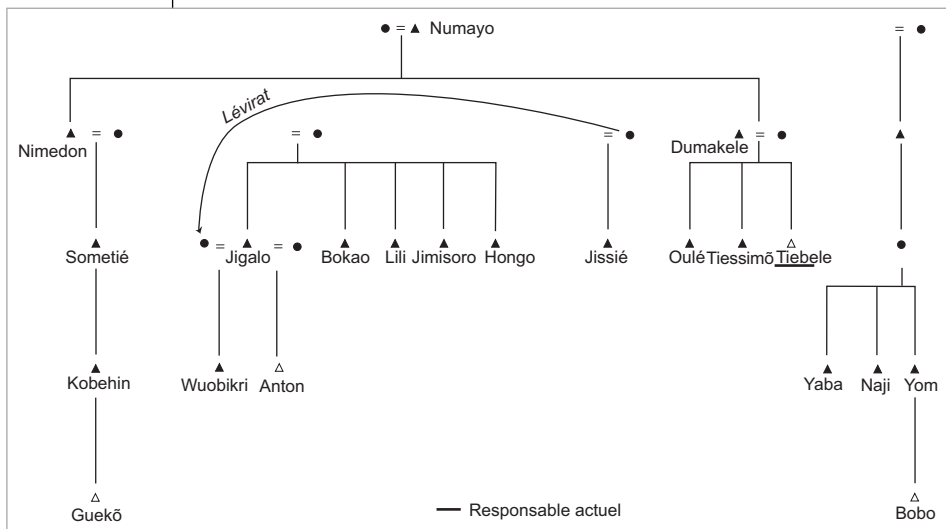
● = ▲ Numayo

Lévirat

▲ = ●
Nimedon

= ●

= ●

▲ = ●
Dumakele

= ●

▲
Sometié

● = ▲ = ●
Jigalo

▲
Bokao

▲
Lili

▲
Jimisoro

▲
Hongo

▲
Jissié

▲
Oulé

▲
Tiessimõ

△
Tiebele

▲

●

▲
Kobehin

▲
Wuobikri

△
Anton

▲
Yaba

▲
Naji

▲
Yom

△
Guekõ

— Responsable actuel

△
Bobo